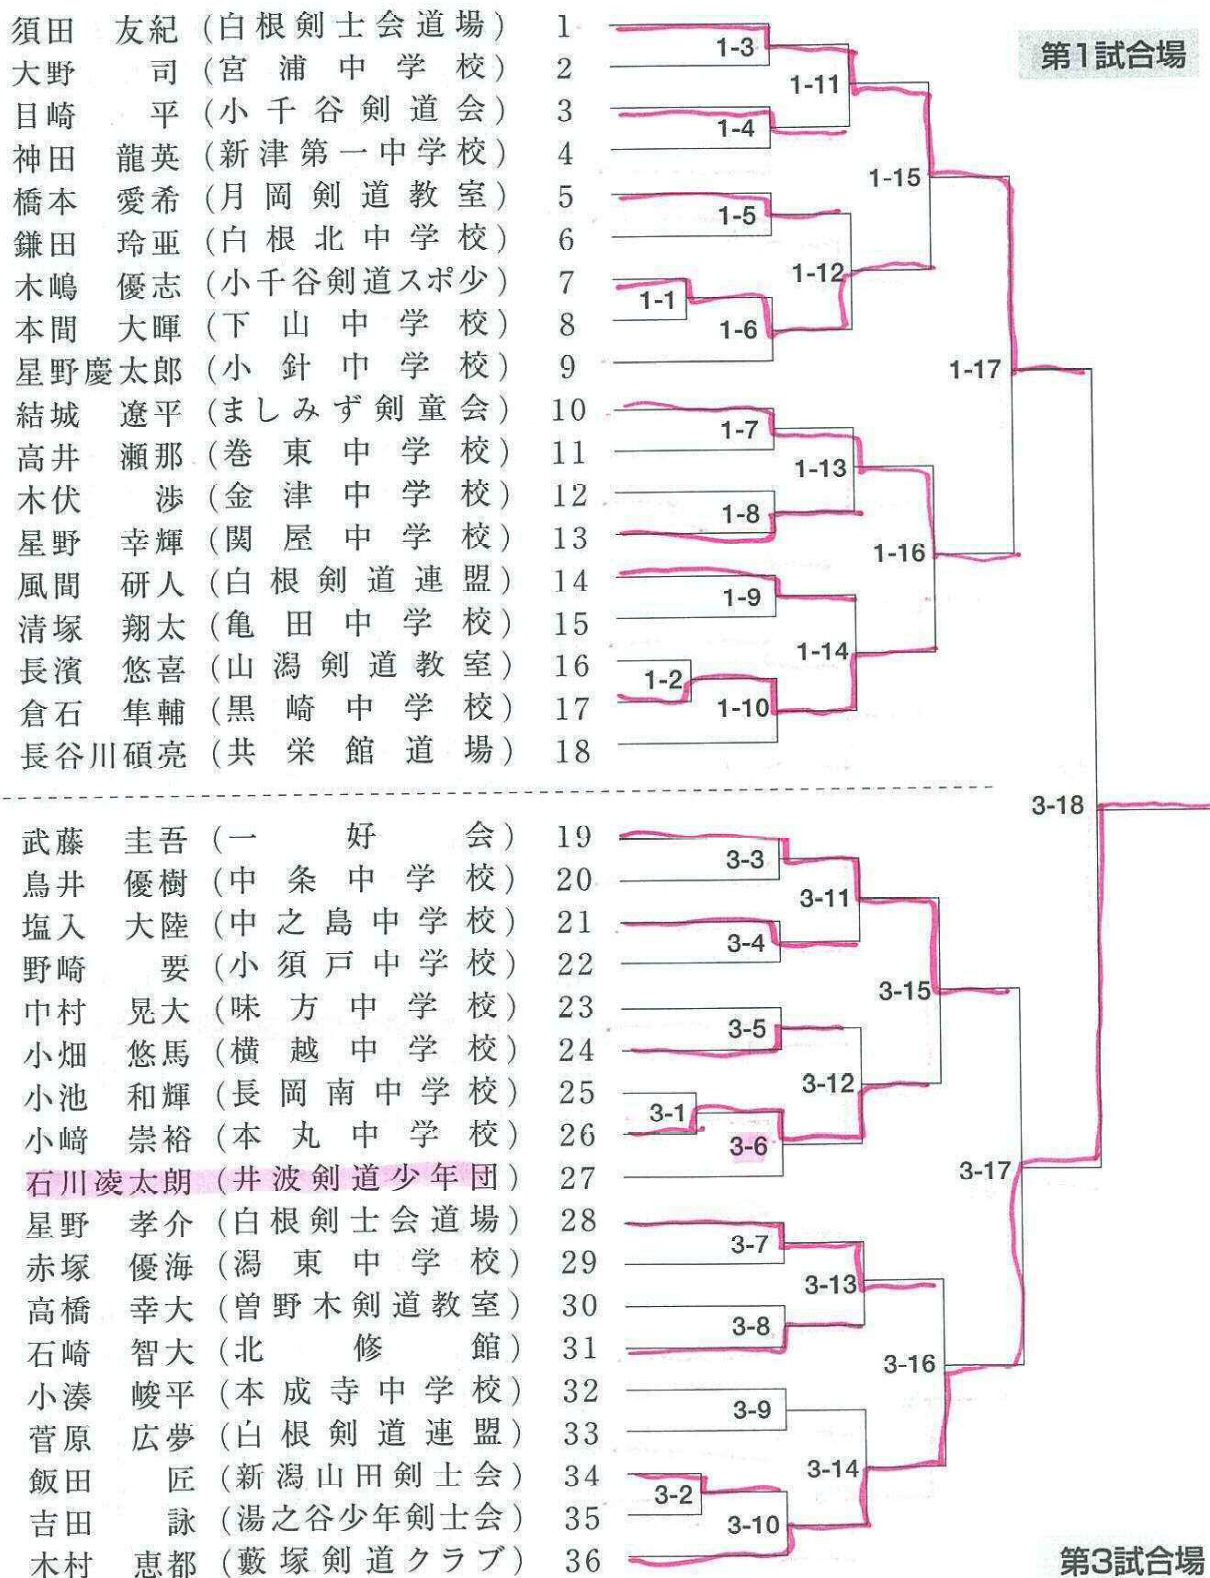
第1試合場

須田　友紀（白根剣士会道場）1
大野　司（宮浦中学校）2
目崎　平（小千谷剣道会）3
神田　龍英（新津第一中学校）4
橋本　愛希（月岡剣道教室）5
鎌田　玲亜（白根北中学校）6
木嶋　優志（小千谷剣道スポ少）7
本間　大暉（下山中学校）8
星野慶太郎（小針中学校）9
結城　遼平（ましみず剣童会）10
高井　瀬那（巻東中学校）11
木伏　渉（金津中学校）12
星野　幸輝（関屋中学校）13
風間　研人（白根剣道連盟）14
清塚　翔太（亀田中学校）15
長濱　悠喜（山潟剣道教室）16
倉石　隼輔（黒崎中学校）17
長谷川碩亮（共栄館道場）18

1-1　1-2　1-3　1-4　1-5　1-6　1-7　1-8　1-9　1-10　1-11　1-12　1-13　1-14　1-15　1-16　1-17

3-18

武藤　圭吾（一好会）19
鳥井　優樹（中条中学校）20
塩入　大陸（中之島中学校）21
野崎　要（小須戸中学校）22
中村　晃大（味方中学校）23
小畑　悠馬（横越中学校）24
小池　和輝（長岡南中学校）25
小﨑　崇裕（本丸中学校）26
石川凌太朗（井波剣道少年団）27
星野　孝介（白根剣士会道場）28
赤塚　優海（潟東中学校）29
高橋　幸大（曽野木剣道教室）30
石﨑　智大（北修館）31
小湊　峻平（本成寺中学校）32
菅原　広夢（白根剣道連盟）33
飯田　匠（新潟山田剣士会）34
吉田　詠（湯之谷少年剣士会）35
木村　恵都（藪塚剣道クラブ）36

3-1　3-2　3-3　3-4　3-5　3-6　3-7　3-8　3-9　3-10　3-11　3-12　3-13　3-14　3-15　3-16　3-17

第3試合場